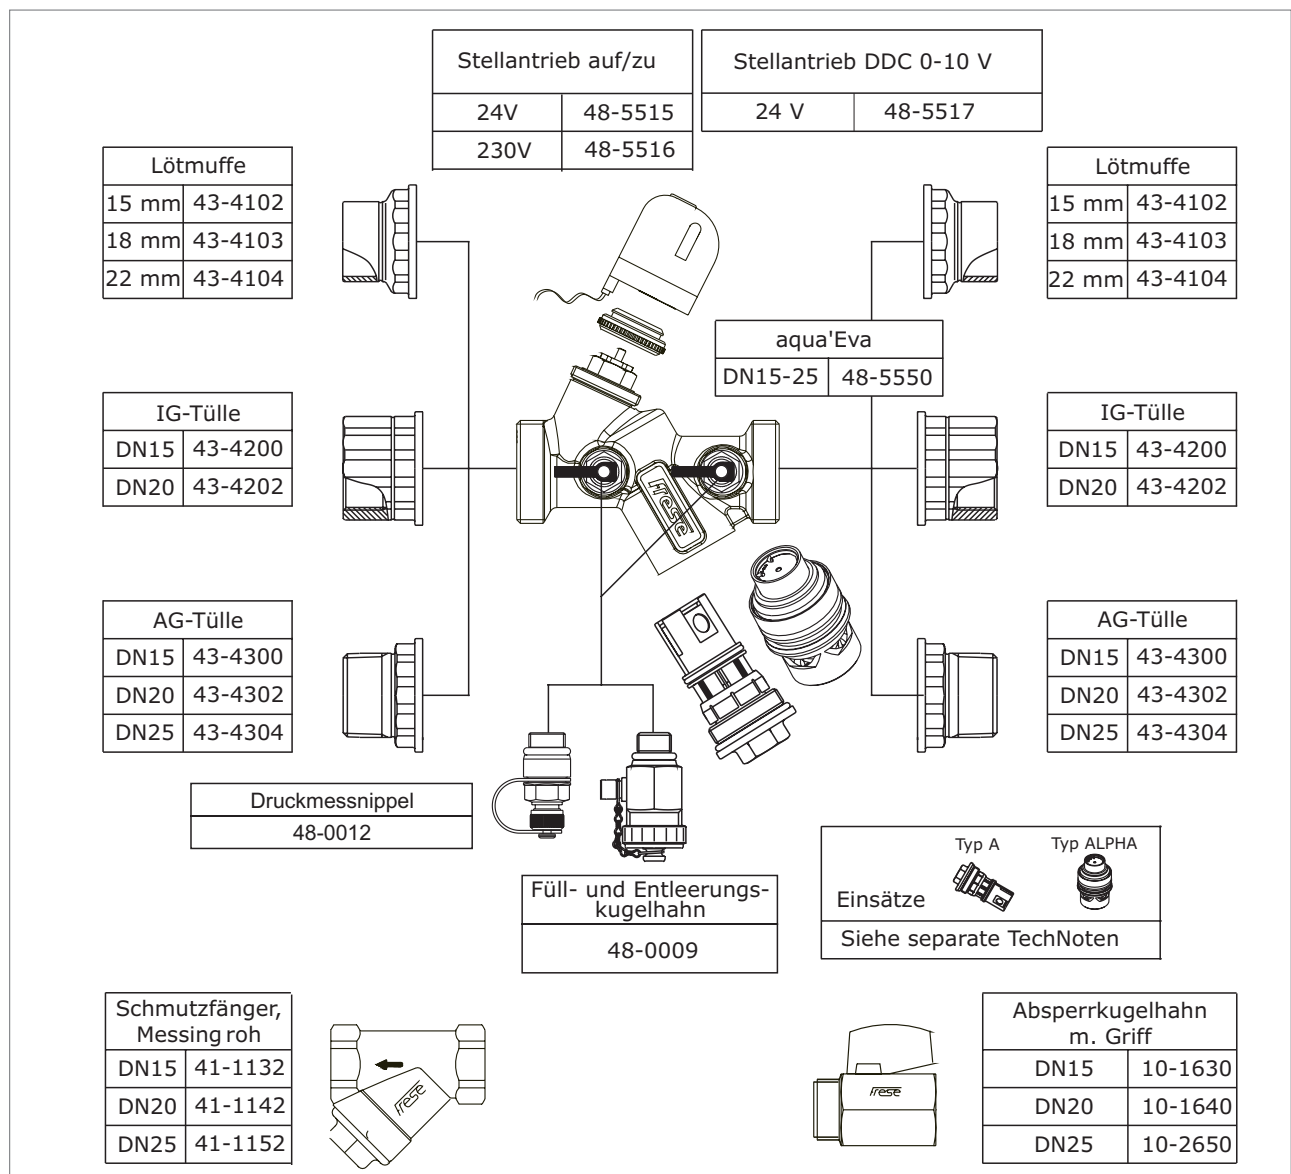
| Stellantrieb auf/zu | |
|---|---|
| 24V | 48-5515 |
| 230V | 48-5516 |

| Stellantrieb DDC 0-10 V | |
|---|---|
| 24 V | 48-5517 |

| Lötmuffe | |
|---|---|
| 15 mm | 43-4102 |
| 18 mm | 43-4103 |
| 22 mm | 43-4104 |

| Lötmuffe | |
|---|---|
| 15 mm | 43-4102 |
| 18 mm | 43-4103 |
| 22 mm | 43-4104 |

| aqua'Eva | |
|---|---|
| DN15-25 | 48-5550 |

| IG-Tülle | |
|---|---|
| DN15 | 43-4200 |
| DN20 | 43-4202 |

| IG-Tülle | |
|---|---|
| DN15 | 43-4200 |
| DN20 | 43-4202 |

frese

| AG-Tülle | |
|---|---|
| DN15 | 43-4300 |
| DN20 | 43-4302 |
| DN25 | 43-4304 |

| AG-Tülle | |
|---|---|
| DN15 | 43-4300 |
| DN20 | 43-4302 |
| DN25 | 43-4304 |

| Druckmessnippel |
|---|
| 48-0012 |

| Füll- und Entleerungskugelhahn |
|---|
| 48-0009 |

Einsätze Typ A Typ ALPHA
Siehe separate TechNoten

| Schmutzfänger, Messing roh | |
|---|---|
| DN15 | 41-1132 |
| DN20 | 41-1142 |
| DN25 | 41-1152 |

frese

frese

| Absperrkugelhahn m. Griff | |
|---|---|
| DN15 | 10-1630 |
| DN20 | 10-1640 |
| DN25 | 10-2650 |